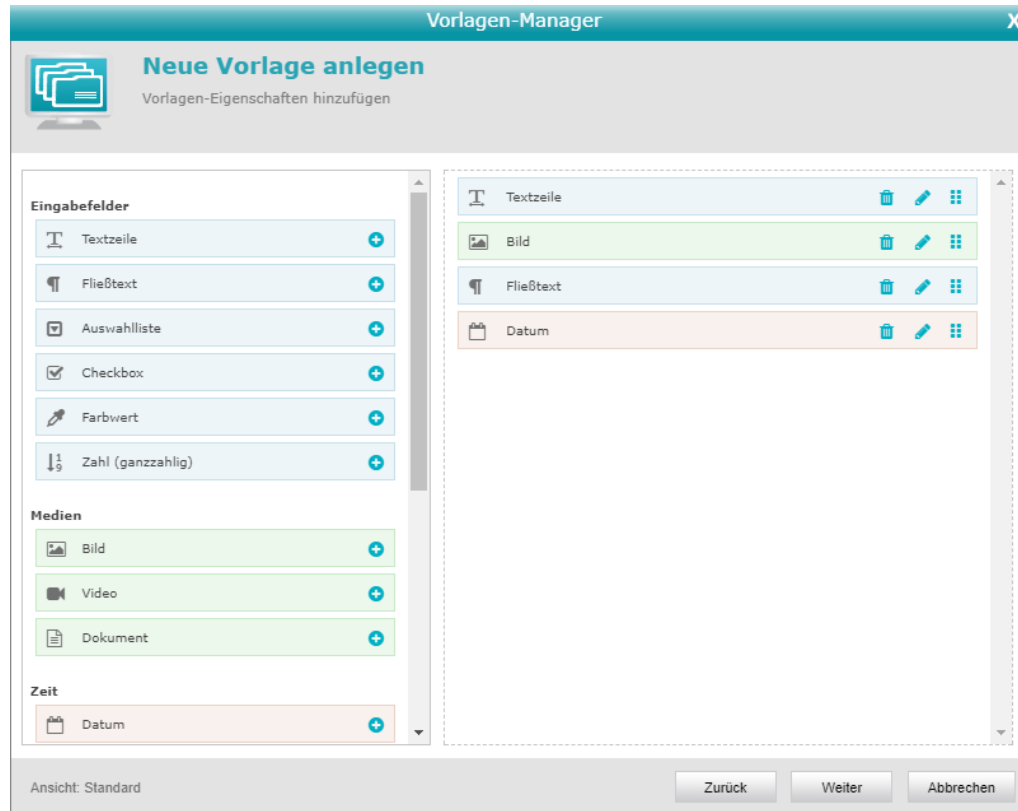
Vorlagen-Manager

X

Neue Vorlage anlegen

Vorlagen-Eigenschaften hinzufügen

Eingabefelder

Textzeile

Fließtext

Auswahlliste

Checkbox

Farbwert

Zahl (ganzzahlig)

Medien

Bild

Video

Dokument

Zeit

Datum

Textzeile

Bild

Fließtext

Datum

Ansicht: Standard

Zurück

Weiter

Abbrechen